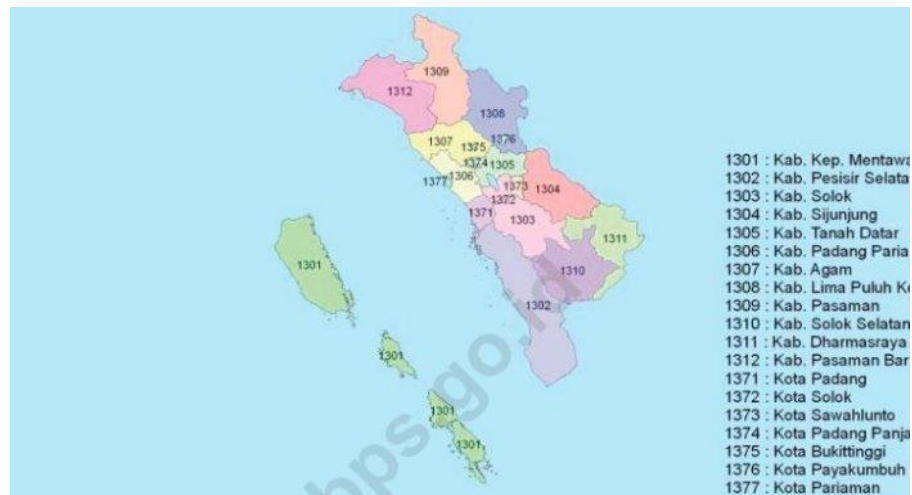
1309
1312
1308
1376
1307
1375
1374
1305
1377
1306
1373
1304
1372
1371
1303
1311
1301
1310
1302
1301
1301
1301
bps.go.id

1301 : Kab. Kep. Mentawa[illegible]
1302 : Kab. Pesisir Selata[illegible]
1303 : Kab. Solok
1304 : Kab. Sijunjung
1305 : Kab. Tanah Datar
1306 : Kab. Padang Paria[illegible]
1307 : Kab. Agam
1308 : Kab. Lima Puluh K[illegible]
1309 : Kab. Pasaman
1310 : Kab. Solok Selatan
1311 : Kab. Dharmasraya
1312 : Kab. Pasaman Bar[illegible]
1371 : Kota Padang
1372 : Kota Solok
1373 : Kota Sawahlunto
1374 : Kota Padang Panja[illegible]
1375 : Kota Bukittinggi
1376 : Kota Payakumbuh
1377 : Kota Pariaman